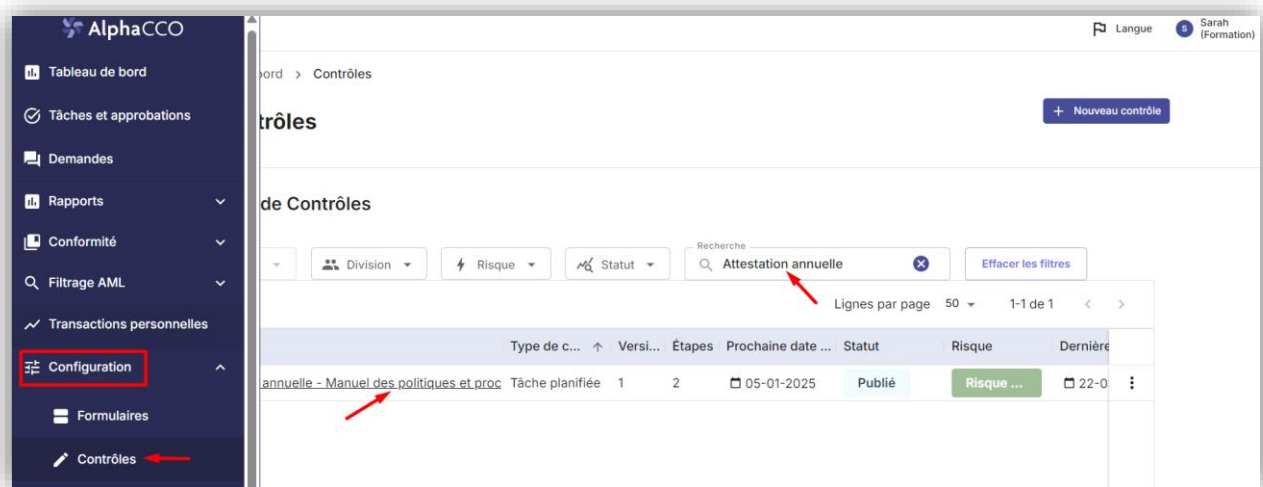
AlphaCCO

Tableau de bord

Tâches et approbations

Demandes

Rapports

Conformité

Filtrage AML

Transactions personnelles

Configuration

Formulaires

Contrôles

Langue

S Sarah (Formation)

ord > Contrôles

trôles

+ Nouveau contrôle

de Contrôles

Division

Risque

Statut

Recherche

Attestation annuelle

Effacer les filtres

Lignes par page 50 1-1 de 1

| | Type de c... ↑ | Versi... | Étapes | Prochaine date ... | Statut | Risque | Dernière |
|---|---|---|---|---|---|---|---|
| annuelle - Manuel des politiques et proc | Tâche planifiée | 1 | 2 | 05-01-2025 | Publié | Risque ... | 22-0 |